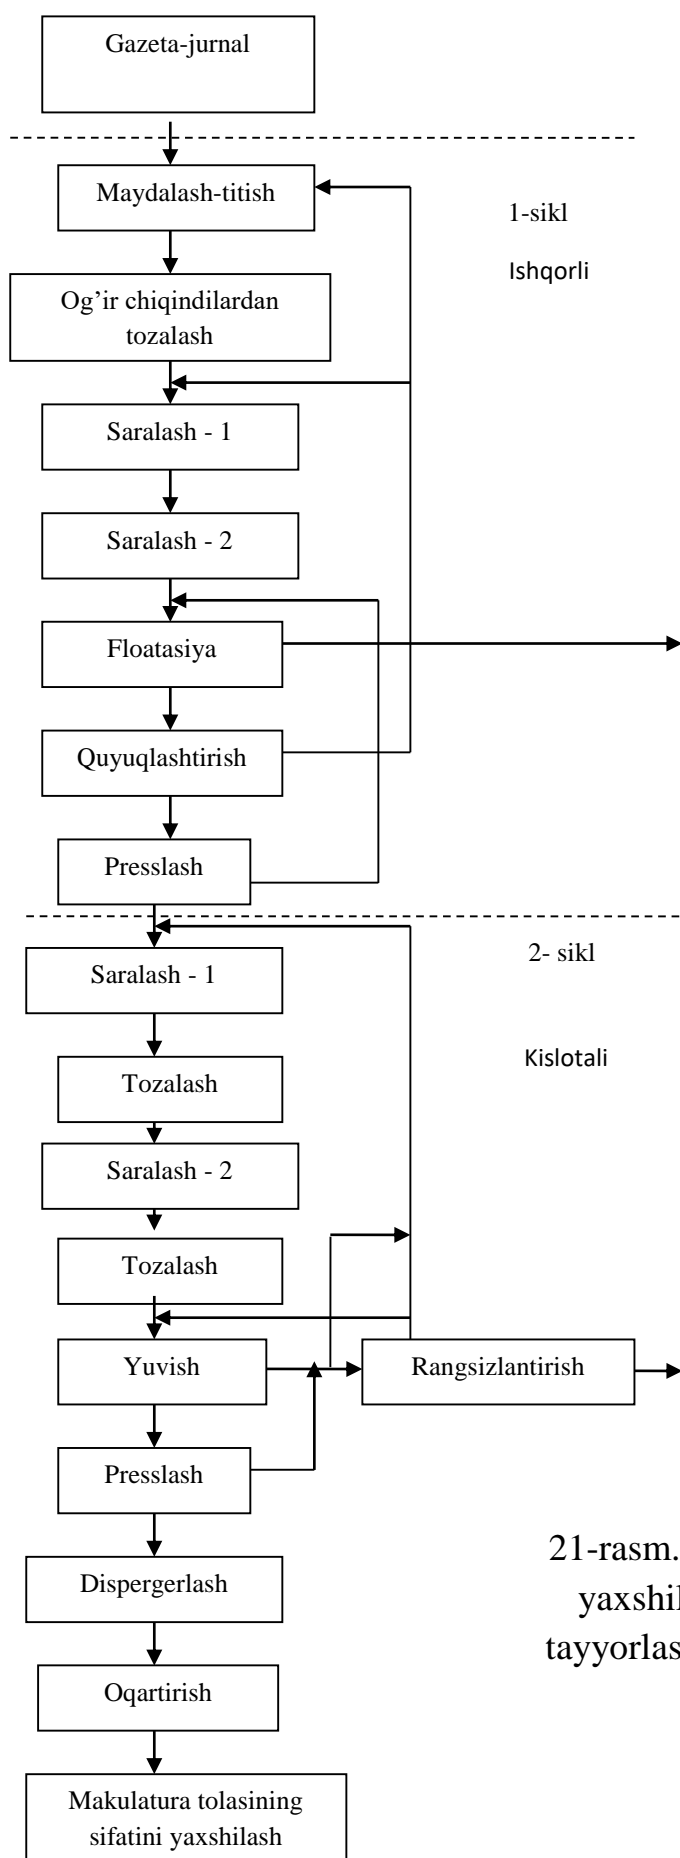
Gazeta-jurnal

Maydalash-titish

1-sikl

Ishqorli

Og'ir chiqindilardan tozalash

Saralash - 1

Saralash - 2

Floatasiya

Quyuqlashtirish

Presslash

Saralash - 1

2- sikl

Kislotali

Tozalash

Saralash - 2

Tozalash

Yuvish

Rangsizlantirish

Presslash

Dispergerlash

Oqartirish

Makulatura tolasining sifatini yaxshilash

21-rasm. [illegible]
yaxshil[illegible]
tayyorlas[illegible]